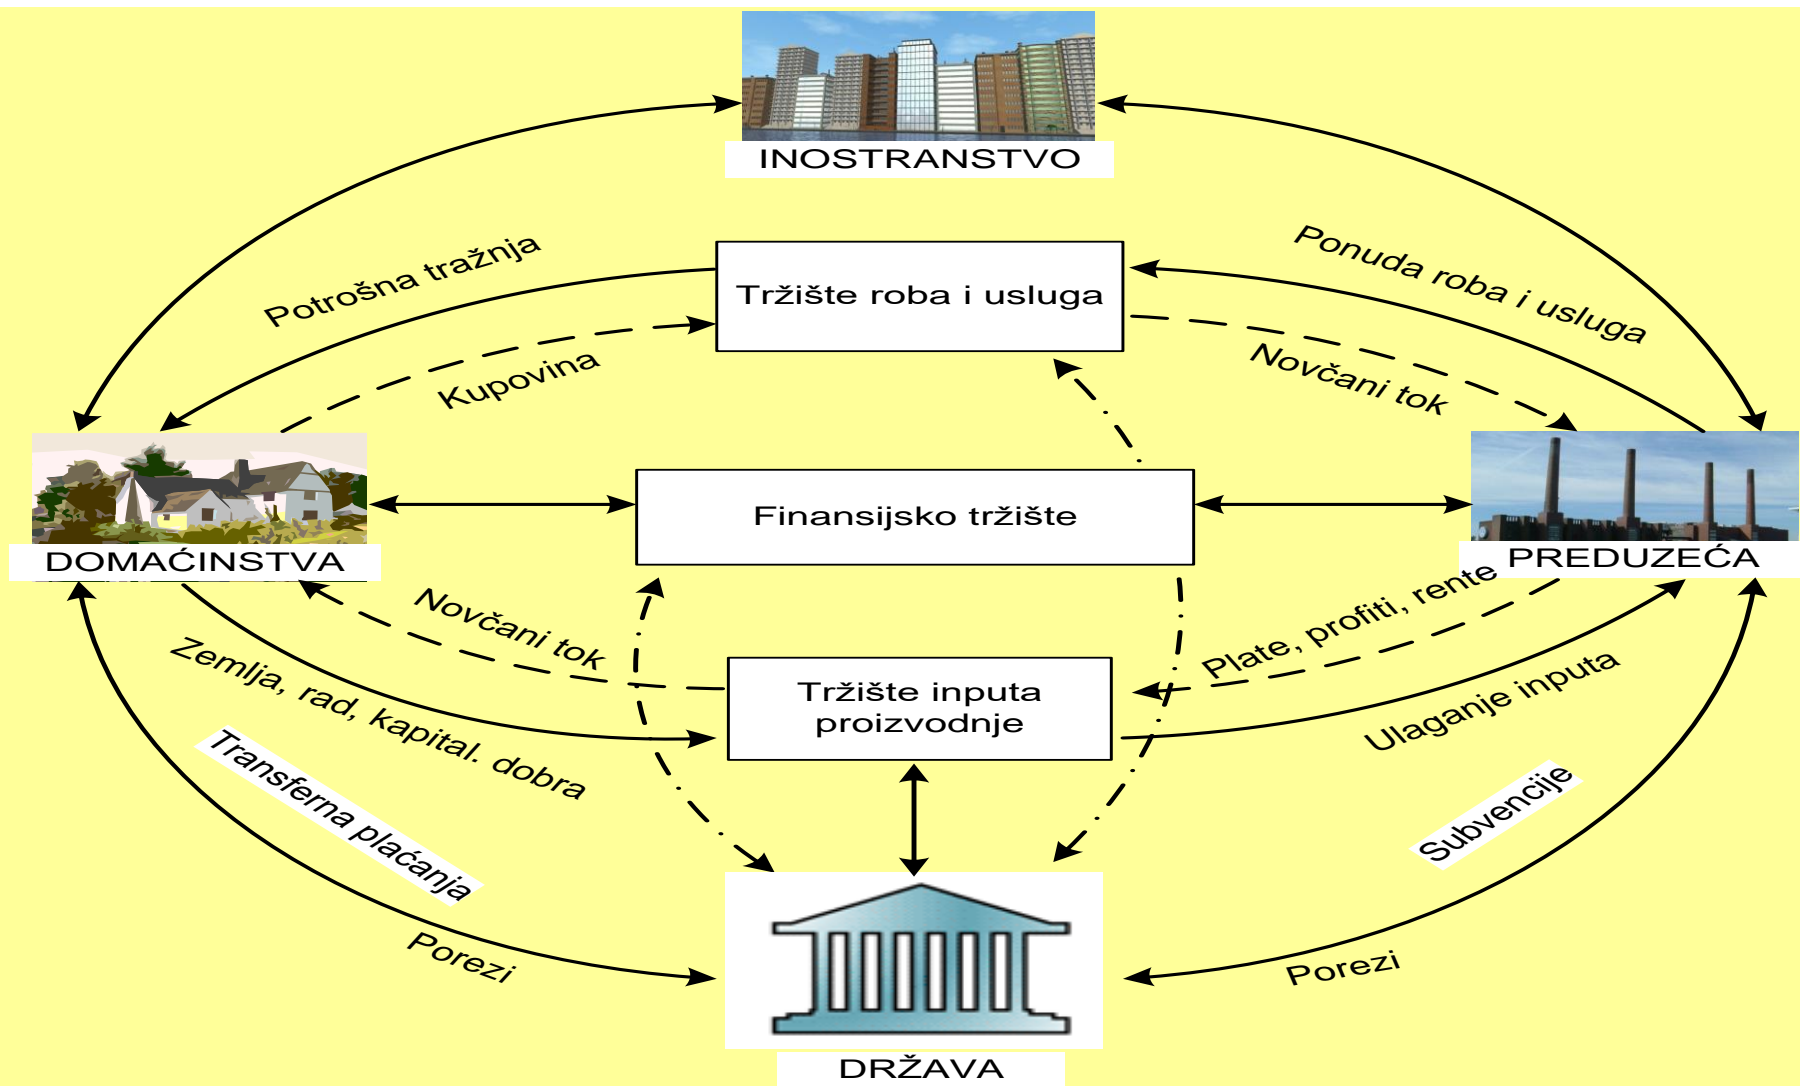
INOSTRANSTVO

Potrošna tražnja

Tržište roba i usluga

Ponuda roba i usluga

Kupovina

Novčani tok

DOMAĆINSTVA

Finansijsko tržište

PREDUZEĆA

Novčani tok

Plate, profiti, rente

Zemlja, rad, kapital. dobra

Tržište inputa proizvodnje

Ulaganje inputa

Transferna plaćanja

Subvencije

Porezi

Porezi

DRŽAVA